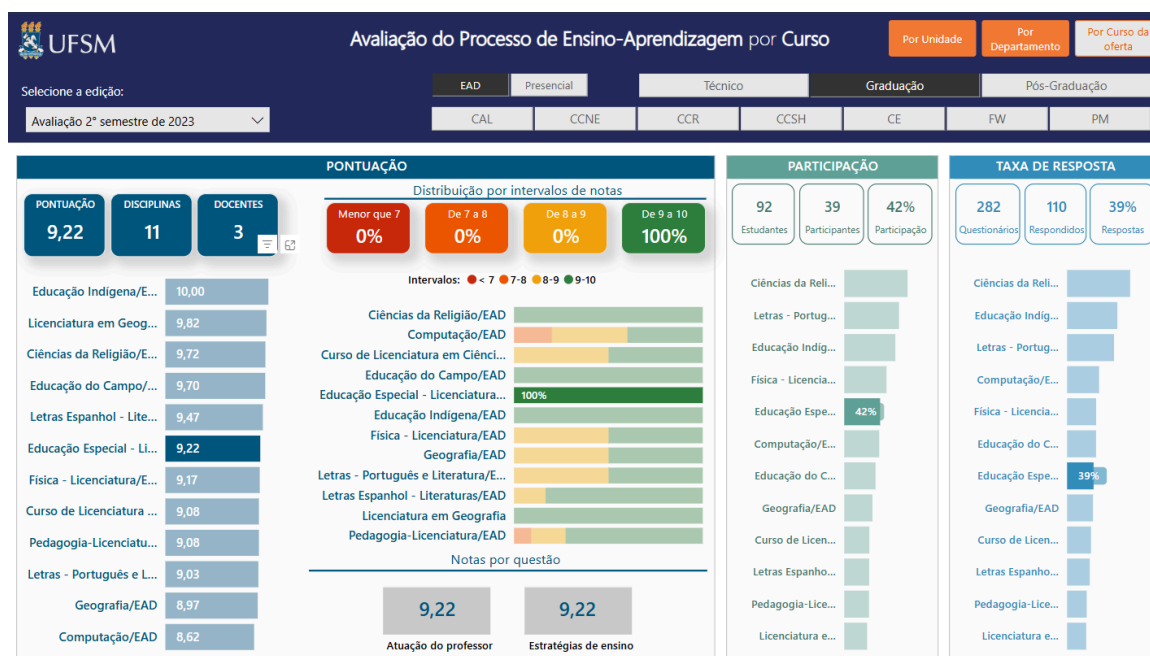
UFSM

Avaliação do Processo de Ensino-Aprendizagem por Curso

Por Unidade | Por Departamento | Por Curso da oferta

Selecione a edição:
Avaliação 2° semestre de 2023

EAD | Presencial
Técnico | Graduação | Pós-Graduação
CAL | CCNE | CCR | CCSH | CE | FW | PM

PONTUAÇÃO

PONTUAÇÃO 9,22
DISCIPLINAS 11
DOCENTES 3

Distribuição por intervalos de notas

Menor que 7 0%
De 7 a 8 0%
De 8 a 9 0%
De 9 a 10 100%

Intervalos: < 7 7-8 8-9 9-10

| Curso | Nota |
|---|---|
| Educação Indígena/E... | 10,00 |
| Licenciatura em Geog... | 9,82 |
| Ciências da Religião/E... | 9,72 |
| Educação do Campo/... | 9,70 |
| Letras Espanhol - Lite... | 9,47 |
| Educação Especial - Li... | 9,22 |
| Física - Licenciatura/E... | 9,17 |
| Curso de Licenciatura ... | 9,08 |
| Pedagogia-Licenciatu... | 9,08 |
| Letras - Português e L... | 9,03 |
| Geografia/EAD | 8,97 |
| Computação/EAD | 8,62 |

Ciências da Religião/EAD
Computação/EAD
Curso de Licenciatura em Ciênci...
Educação do Campo/EAD
Educação Especial - Licenciatura... 100%
Educação Indígena/EAD
Física - Licenciatura/EAD
Geografia/EAD
Letras - Português e Literatura/E...
Letras Espanhol - Literaturas/EAD
Licenciatura em Geografia
Pedagogia-Licenciatura/EAD

Notas por questão

9,22
Atuação do professor

9,22
Estratégias de ensino

PARTICIPAÇÃO

92 Estudantes
39 Participantes
42% Participação

Ciências da Reli...
Letras - Portug...
Educação Indíg...
Física - Licencia...
Educação Espe... 42%
Computação/E...
Educação do C...
Geografia/EAD
Curso de Licen...
Letras Espanho...
Pedagogia-Lice...
Licenciatura e...

TAXA DE RESPOSTA

282 Questionários
110 Respondidos
39% Respostas

Ciências da Reli...
Educação Indíg...
Letras - Portug...
Computação/E...
Física - Licencia...
Educação do C...
Educação Espe... 39%
Geografia/EAD
Curso de Licen...
Letras Espanho...
Pedagogia-Lice...
Licenciatura e...